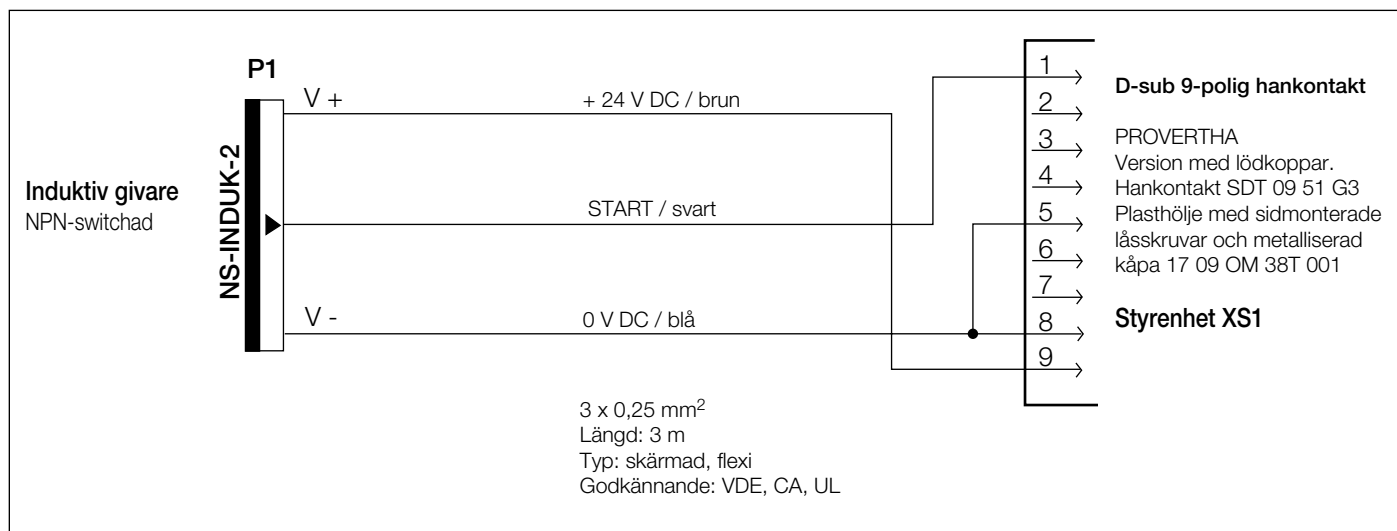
Induktiv givare
NPN-switchad

P1

NS-INDUK-2

V +

V -

+ 24 V DC / brun

START / svart

0 V DC / blå

3 x 0,25 mm$^2$
Längd: 3 m
Typ: skärmad, flexi
Godkännande: VDE, CA, UL

1
2
3
4
5
6
7
8
9

D-sub 9-polig hankontakt

PROVERTHA
Version med lödkoppar.
Hankontakt SDT 09 51 G3
Plasthölje med sidmonterade låsskruvar och metalliserad kåpa 17 09 OM 38T 001

Styrenhet XS1